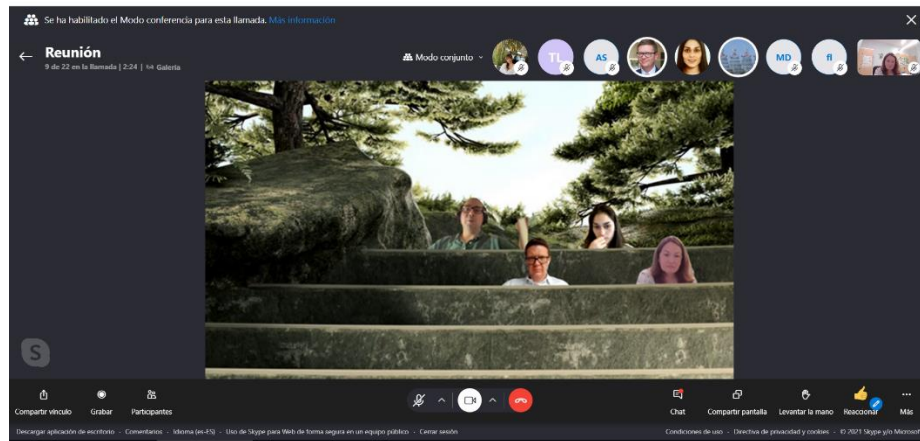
Se ha habilitado el Modo conferencia para esta llamada. Más información

Reunión
9 de 22 en la llamada | 2:24 | Galería

Modo conjunto

TL AS MD fl

Compartir vínculo Grabar Participantes

Chat Compartir pantalla Levantar la mano Reaccionar Más

Descargar aplicación de escritorio · Comentarios · Idioma (es-ES) · Uso de Skype para Web de forma segura en un equipo público · Cerrar sesión

Condiciones de uso · Directiva de privacidad y cookies · © 2021 Skype y/o Microsoft